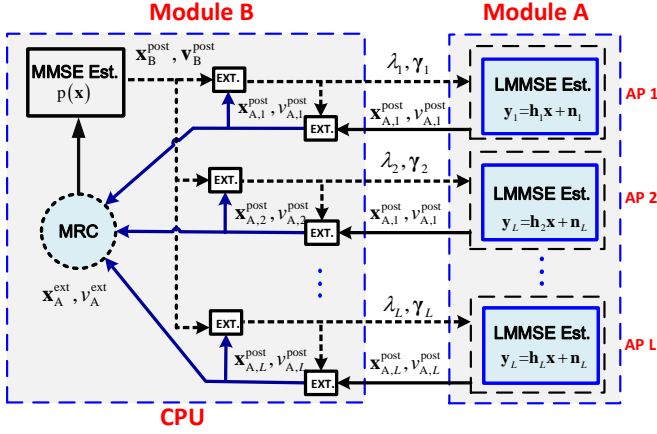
Module B

Module A

MMSE Est.
$p(\mathbf{x})$

$\mathbf{x}_B^{post}, \mathbf{v}_B^{post}$

EXT.

$\lambda_1, \boldsymbol{\gamma}_1$

LMMSE Est.
$\mathbf{y}_1 = \mathbf{h}_1\mathbf{x} + \mathbf{n}_1$

AP 1

$\mathbf{x}_{A,1}^{post}, v_{A,1}^{post}$

EXT.

$\mathbf{x}_{A,1}^{post}, v_{A,1}^{post}$

EXT.

$\lambda_2, \boldsymbol{\gamma}_2$

LMMSE Est.
$\mathbf{y}_L = \mathbf{h}_2\mathbf{x} + \mathbf{n}_L$

AP 2

MRC

$\mathbf{x}_{A,2}^{post}, v_{A,2}^{post}$

EXT.

$\mathbf{x}_{A,1}^{post}, v_{A,1}^{post}$

$\mathbf{x}_A^{ext}, v_A^{ext}$

EXT.

$\lambda_L, \boldsymbol{\gamma}_L$

LMMSE Est.
$\mathbf{y}_L = \mathbf{h}_L\mathbf{x} + \mathbf{n}_L$

AP L

$\mathbf{x}_{A,L}^{post}, v_{A,L}^{post}$

EXT.

$\mathbf{x}_{A,L}^{post}, v_{A,L}^{post}$

CPU